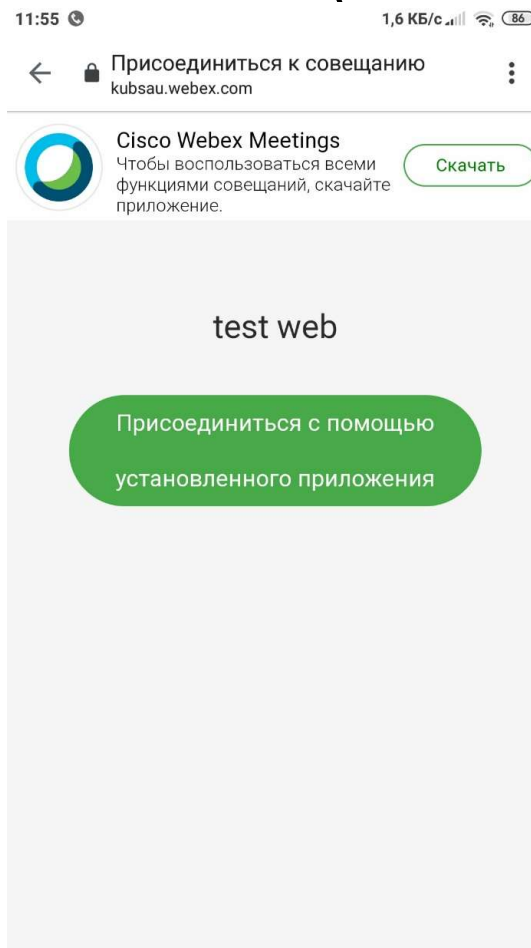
11:55 1,6 КБ/с 86

Присоединиться к совещанию
kubsau.webex.com

Cisco Webex Meetings
Чтобы воспользоваться всеми функциями совещаний, скачайте приложение.

Скачать

test web

Присоединиться с помощью установленного приложения